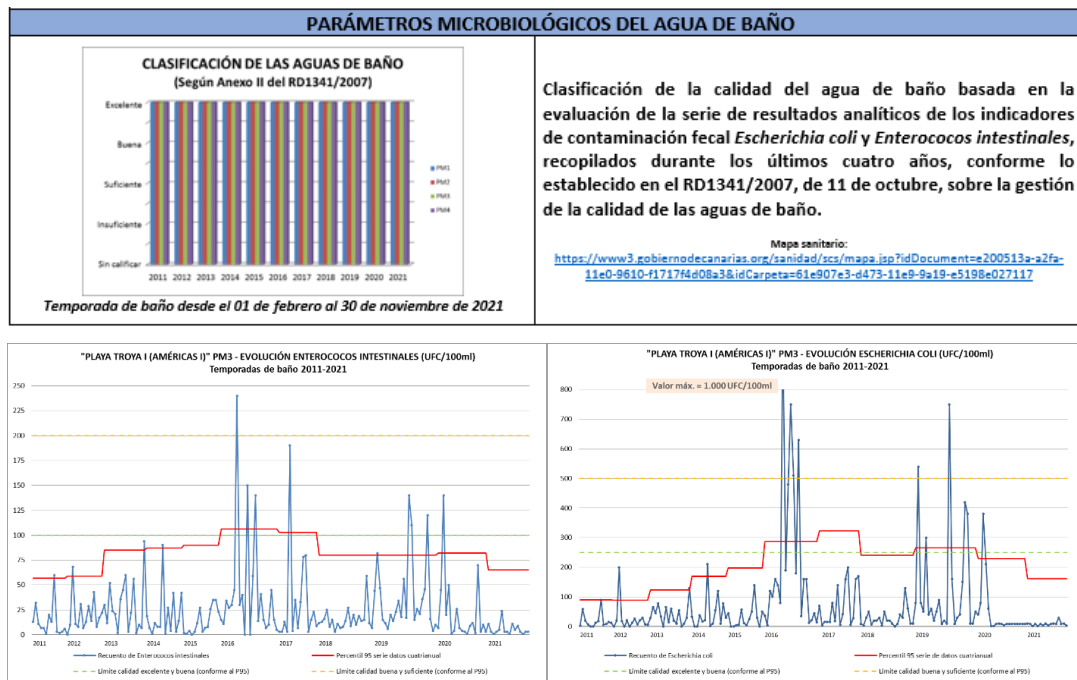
PARÁMETROS MICROBIOLÓGICOS DEL AGUA DE BAÑO

CLASIFICACIÓN DE LAS AGUAS DE BAÑO
(Según Anexo II del RD1341/2007)

Excelente
Buena
Suficiente
Insuficiente
Sin calificar

2011 2012 2013 2014 2015 2016 2017 2018 2019 2020 2021

PM1
PM2
PM3
PM4

Temporada de baño desde el 01 de febrero al 30 de noviembre de 2021

Clasificación de la calidad del agua de baño basada en la evaluación de la serie de resultados analíticos de los indicadores de contaminación fecal *Escherichia coli* y *Enterococos intestinales*, recopilados durante los últimos cuatro años, conforme lo establecido en el RD1341/2007, de 11 de octubre, sobre la gestión de la calidad de las aguas de baño.

Mapa sanitario:
https://www3.gobiernodecanarias.org/sanidad/scs/mapa.jsp?idDocument=e200513a-a2fa-11e0-9610-f1717f4d08a3&idCarpeta=61e907e3-d473-11e9-9a19-e5198e027117

"PLAYA TROYA I (AMÉRICAS I)" PM3 - EVOLUCIÓN ENTEROCOCOS INTESTINALES (UFC/100ml)
Temporadas de baño 2011-2021

250
225
200
175
150
125
100
75
50
25
0

2011 2012 2013 2014 2015 2016 2017 2018 2019 2020 2021

Recuento de Enterococos intestinales
Percentil 95 serie datos cuatrianual
Límite calidad excelente y buena (conforme al P95)
Límite calidad buena y suficiente (conforme al P95)

"PLAYA TROYA I (AMÉRICAS I)" PM3 - EVOLUCIÓN ESCHERICHIA COLI (UFC/100ml)
Temporadas de baño 2011-2021

Valor máx. = 1.000 UFC/100ml

800
700
600
500
400
300
200
100
0

2011 2012 2013 2014 2015 2016 2017 2018 2019 2020 2021

Recuento de Escherichia coli
Percentil 95 serie datos cuatrianual
Límite calidad excelente y buena (conforme al P95)
Límite calidad buena y suficiente (conforme al P95)